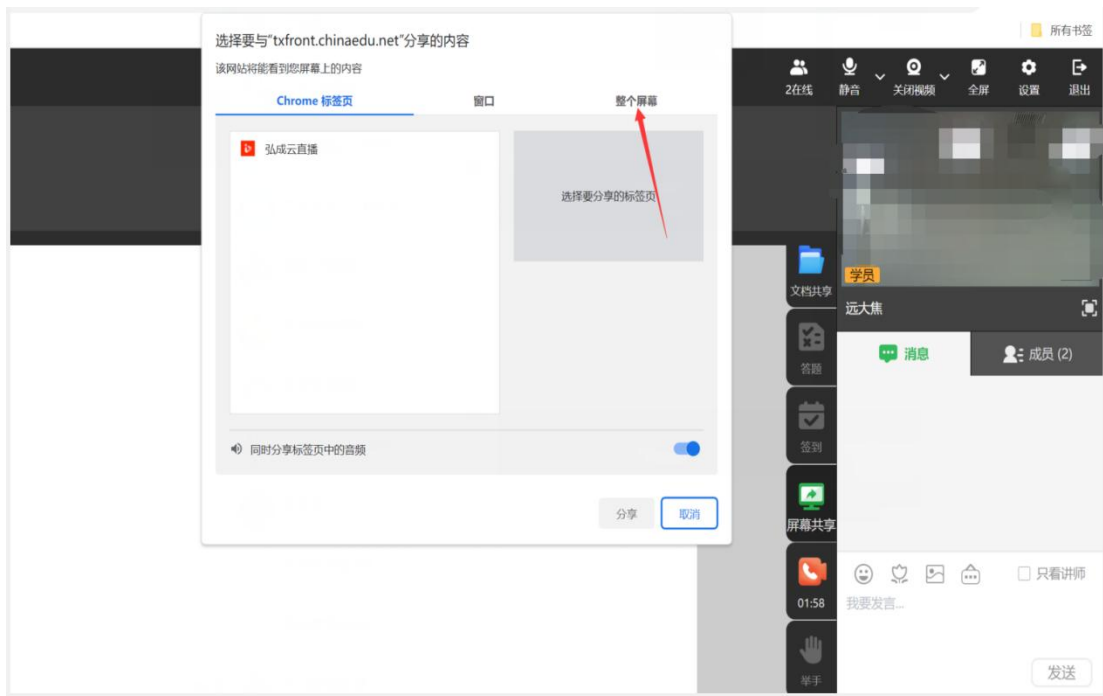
所有书签

选择要与“txfront.chinaedu.net”分享的内容
该网站将能看到您屏幕上的内容

Chrome 标签页
窗口
整个屏幕

弘成云直播

选择要分享的标签页

同时分享标签页中的音频

分享
取消

2在线
静音
关闭视频
全屏
设置
退出

学员
远大焦

文档共享
答题
签到
屏幕共享
01:58
举手

消息
成员 (2)

只看讲师
我要发言...
发送